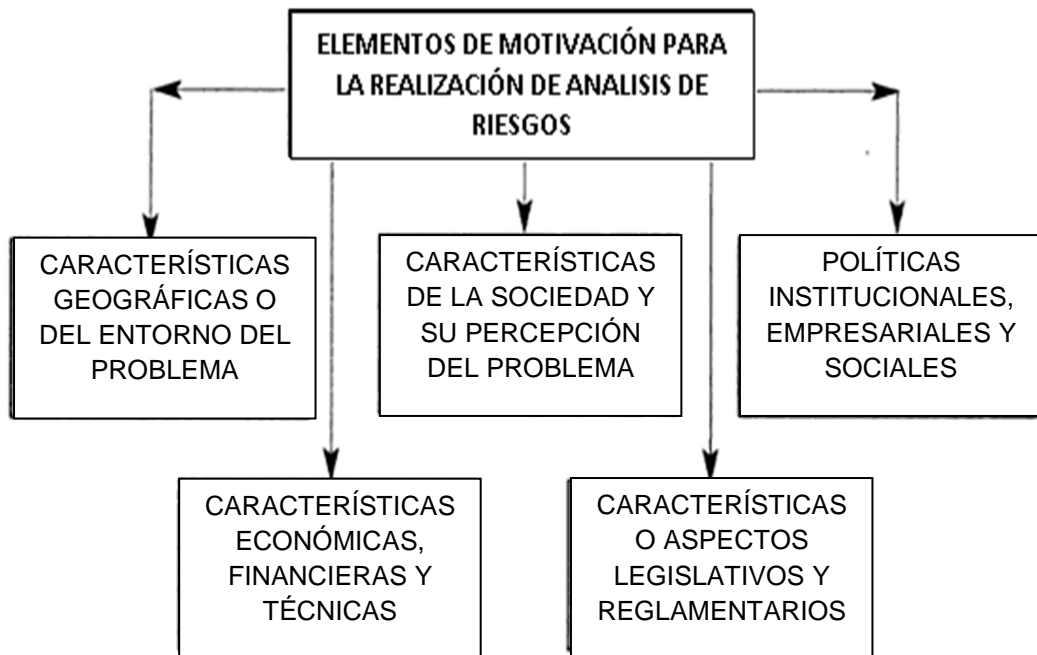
ELEMENTOS DE MOTIVACIÓN PARA LA REALIZACIÓN DE ANALISIS DE RIESGOS

CARACTERÍSTICAS GEOGRÁFICAS O DEL ENTORNO DEL PROBLEMA

CARACTERÍSTICAS DE LA SOCIEDAD Y SU PERCEPCIÓN DEL PROBLEMA

POLÍTICAS INSTITUCIONALES, EMPRESARIALES Y SOCIALES

CARACTERÍSTICAS ECONÓMICAS, FINANCIERAS Y TÉCNICAS

CARACTERÍSTICAS O ASPECTOS LEGISLATIVOS Y REGLAMENTARIOS